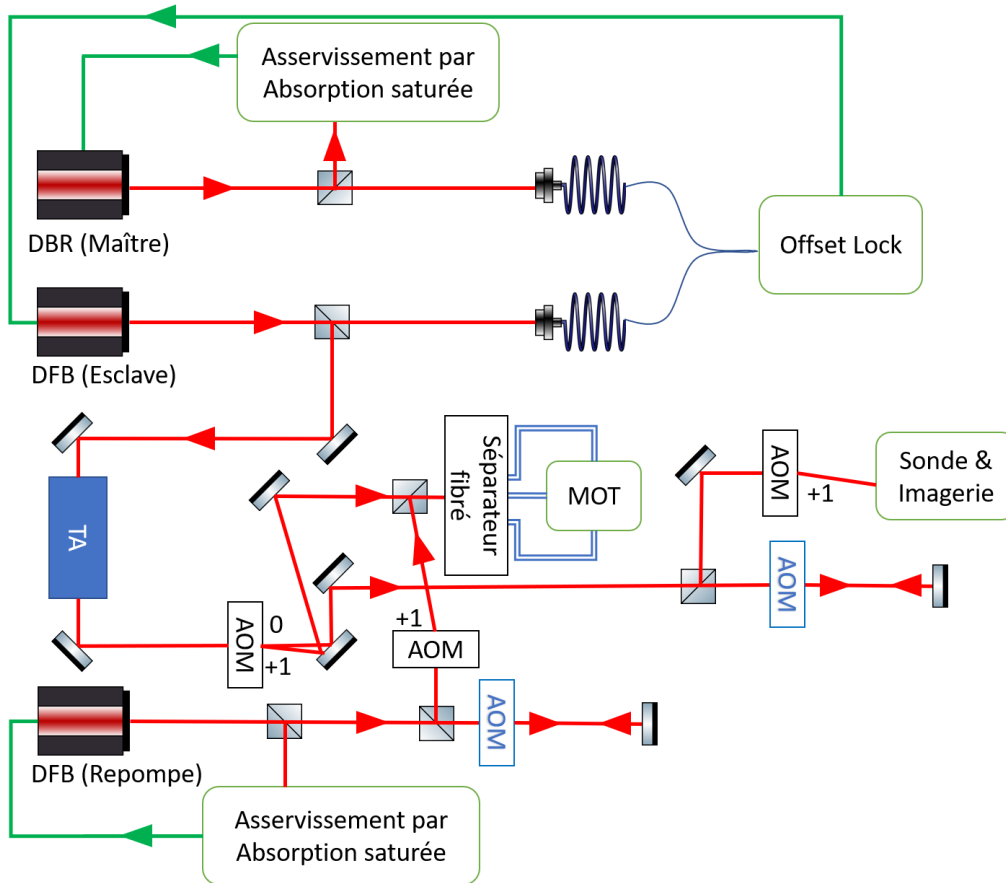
Asservissement par Absorption saturée

DBR (Maître)

Offset Lock

DFB (Esclave)

Séparateur fibré

MOT

AOM

+1

Sonde & Imagerie

TA

AOM

0

+1

+1

AOM

AOM

DFB (Repompe)

AOM

Asservissement par Absorption saturée